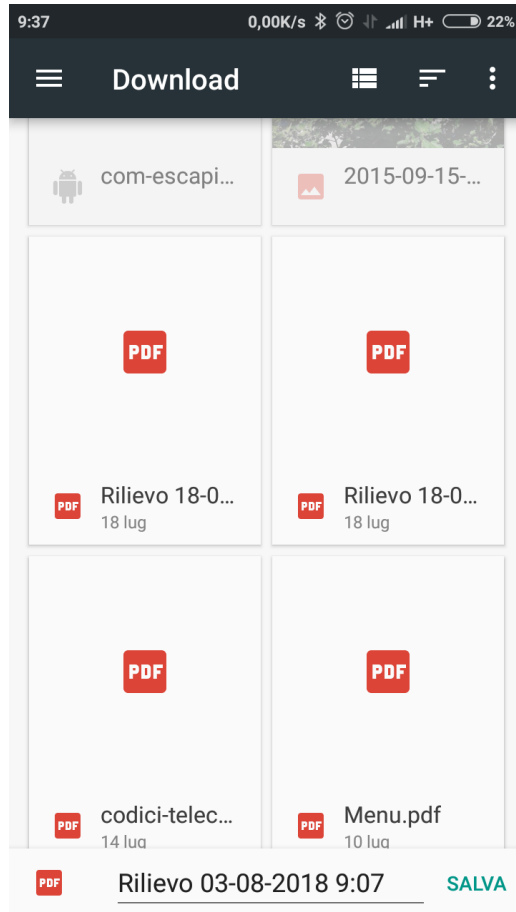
9:37 0,00K/s H+ 22%

Download

com-escapi...

2015-09-15-...

PDF

PDF

PDF Rilievo 18-0...
18 lug

PDF Rilievo 18-0...
18 lug

PDF

PDF

PDF codici-telec...
14 lug

PDF Menu.pdf
10 lug

PDF Rilievo 03-08-2018 9:07 SALVA